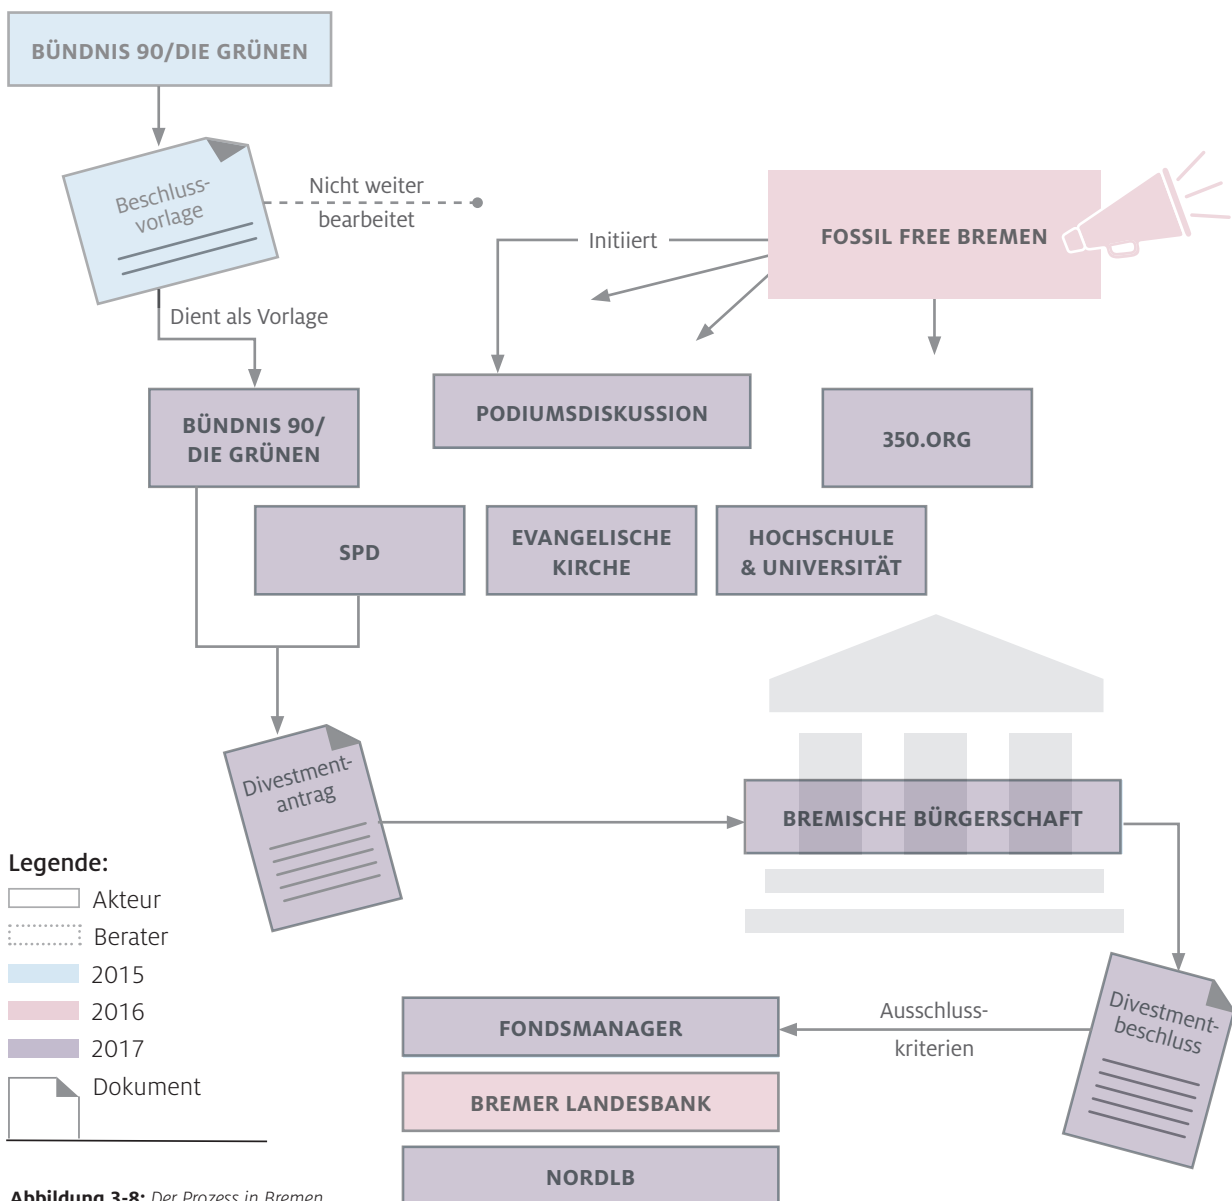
BÜNDNIS 90/DIE GRÜNEN

Beschlussvorlage

Nicht weiter bearbeitet

FOSSIL FREE BREMEN

Initiiert

Dient als Vorlage

BÜNDNIS 90/ DIE GRÜNEN

PODIUMSDISKUSSION

350.ORG

SPD

EVANGELISCHE KIRCHE

HOCHSCHULE & UNIVERSITÄT

Divestmentantrag

BREMISCHE BÜRGERSCHAFT

Legende:
Akteur
Berater
2015
2016
2017
Dokument

FONDSMANAGER

Ausschlusskriterien

Divestmentbeschluss

BREMER LANDESBANK

NORDLB

Abbildung 3-8: Der Prozess in Bremen